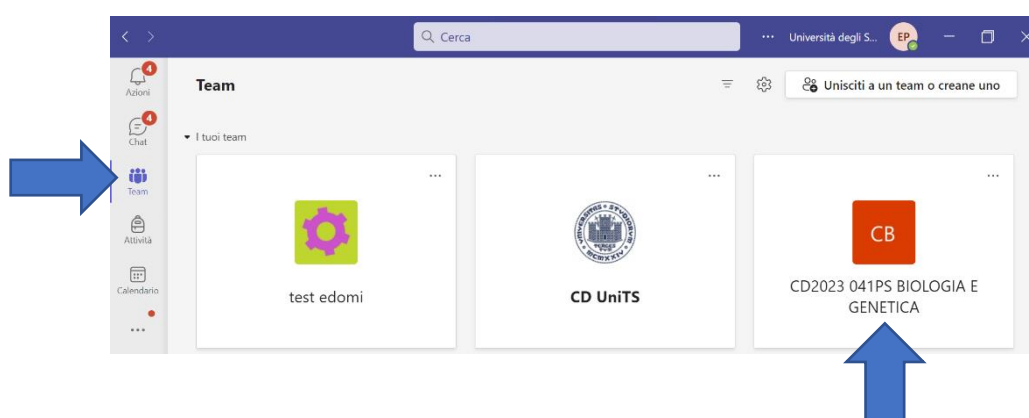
Cerca

...

Università degli S...

EP

4
Azioni

4
Chat

Team

Attività

Calendario

...

Team

Unisciti a un team o creane uno

I tuoi team

...

test edomi

...

CD UniTS

...

CB

CD2023 041PS BIOLOGIA E GENETICA